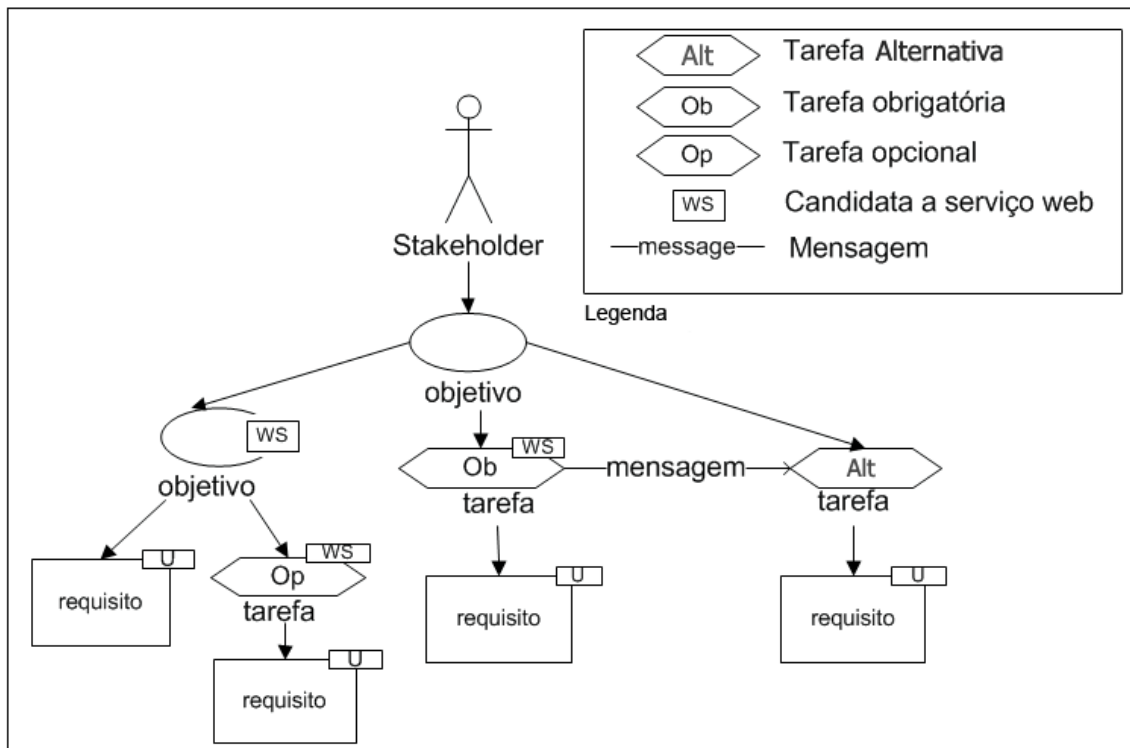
Alt Tarefa Alternativa

Ob Tarefa obrigatória

Op Tarefa opcional

WS Candidata a serviço web

message Mensagem

Legenda

Stakeholder

objetivo

WS

objetivo

Ob WS

mensagem

Alt

tarefa

tarefa

U

requisito

Op WS

tarefa

U

requisito

U

requisito

U

requisito